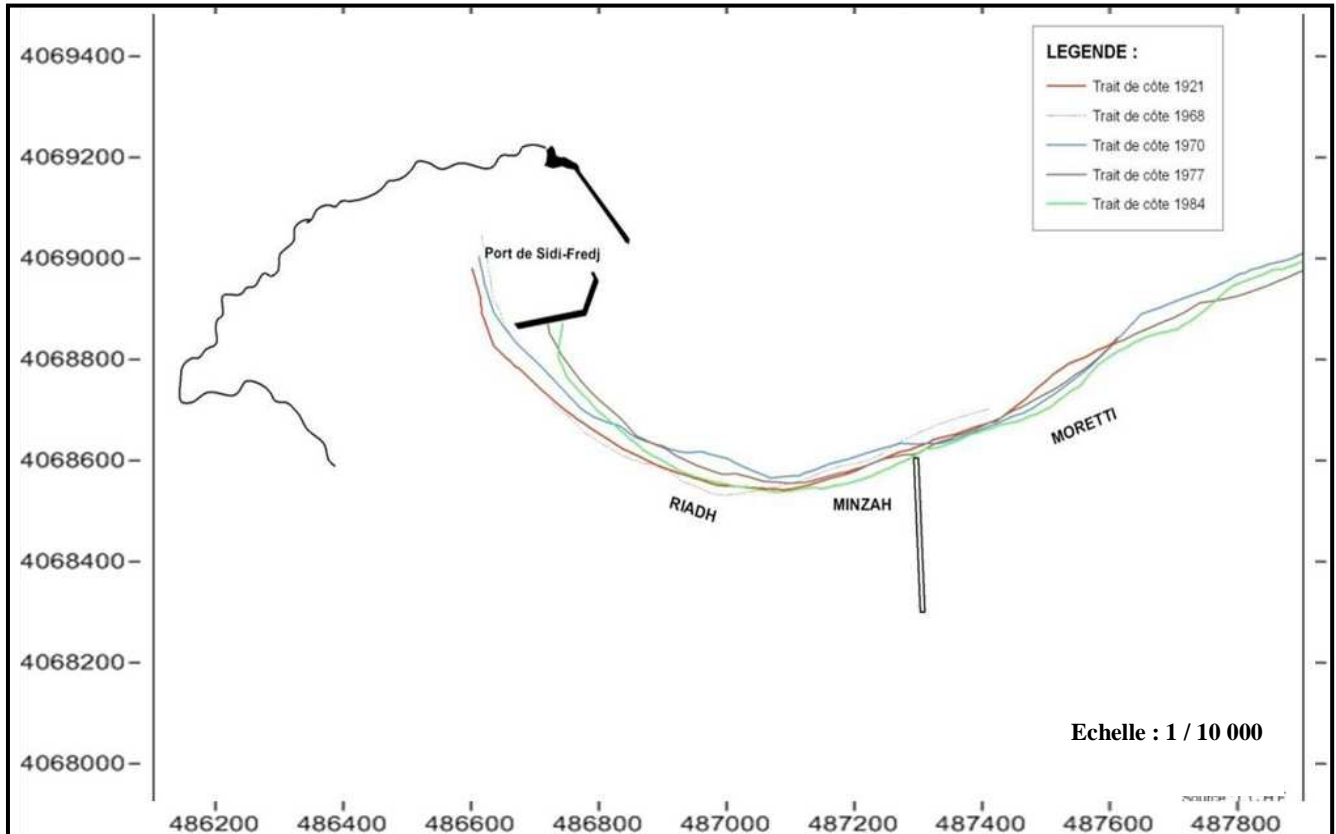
4069400
4069200
4069000
4068800
4068600
4068400
4068200
4068000

486200 486400 486600 486800 487000 487200 487400 487600 487800

LEGENDE :
Trait de côte 1921
Trait de côte 1968
Trait de côte 1970
Trait de côte 1977
Trait de côte 1984

Port de Sidi-Fredj

RIADH

MINZAH

MORETTI

Echelle : 1 / 10 000

Source : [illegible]